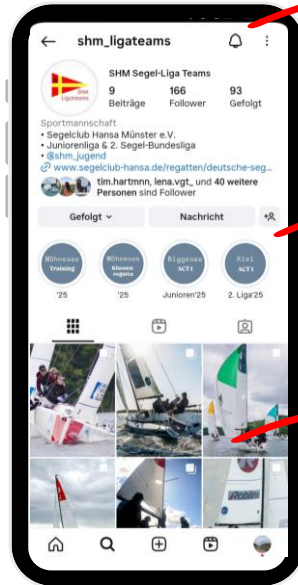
shm_ligateams

SHM Ligateams

SHM Segel-Liga Teams

9 Beiträge

166 Follower

93 Gefolgt

Sportmannschaft

• Segelclub Hansa Münster e.V.
• Juniorenliga & 2. Segel-Bundesliga
• @shm_jugend

www.segelclub-hansa.de/regatten/deutsche-seg...

tim.hartmann, lena.vgt_ und 40 weitere Personen sind Follower

Gefolgt

Nachricht

Möhnesee Training

'25

Möhnesee Klassenregatta

'25

Biggesee ACT 1

Junioren'25

Kiel ACT 1

2. Liga'25